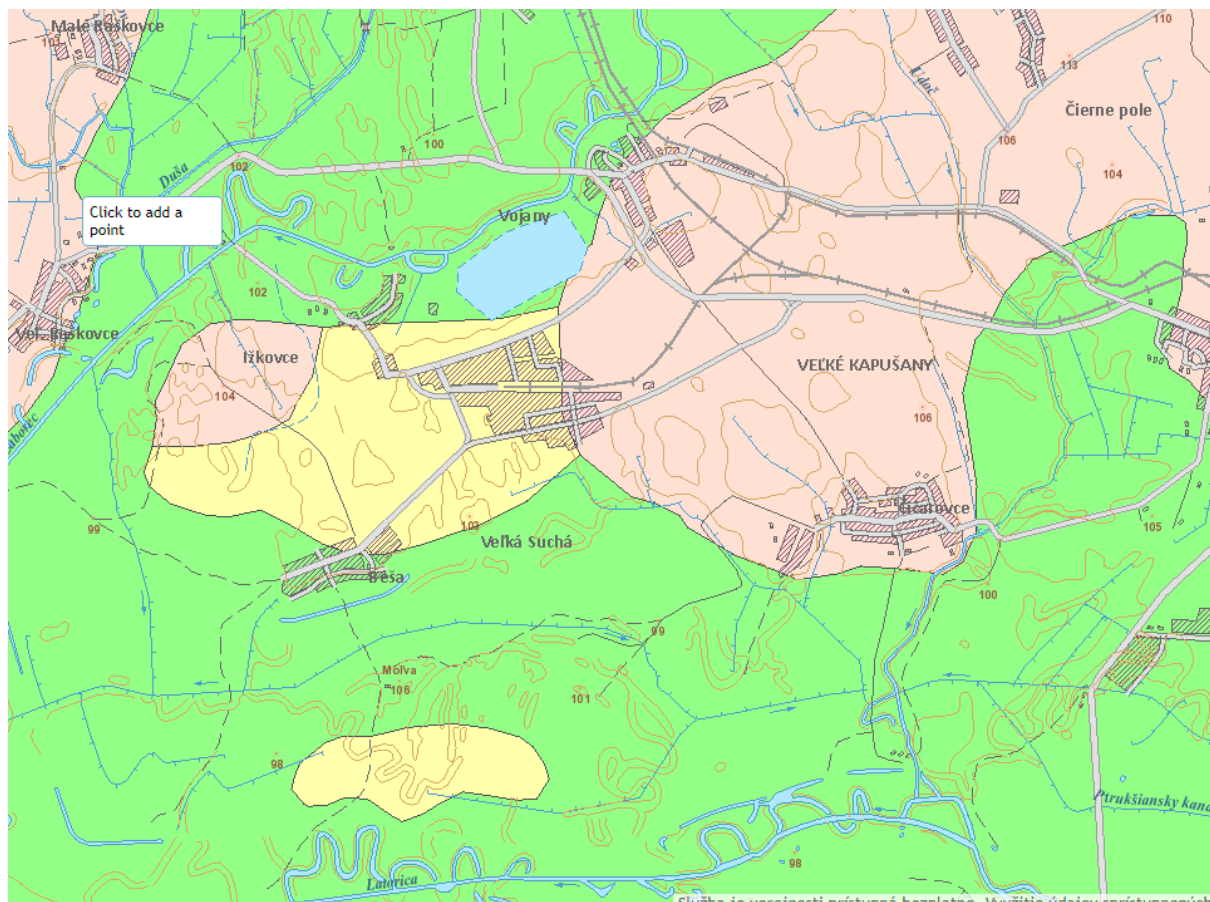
Malé Raškovce
113
110
Údoč
113
Čierne pole
100
106
104
102
Duša
Click to add a point
Vojany
102
Veľ. Raškovce
Ižkovce
VEĽKÉ KAPUŠANY
104
106
Laborec
Čičarovce
99
103
Veľká Suchá
105
Beša
100
99
Mölva
106
101
98
Ptrukšiansky kanál
98
Latorica
Služba je verejnosti prístupná bezplatne. Využitie údajov sprístupnených